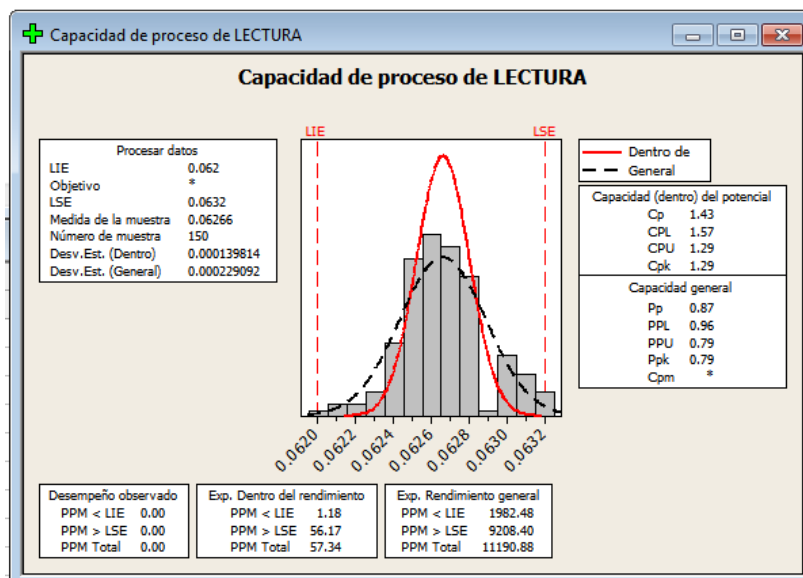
Capacidad de proceso de LECTURA

Capacidad de proceso de LECTURA

Procesar datos

| | |
|---|---|
| LIE | 0.062 |
| Objetivo | * |
| LSE | 0.0632 |
| Medida de la muestra | 0.06266 |
| Número de muestra | 150 |
| Desv.Est. (Dentro) | 0.000139814 |
| Desv.Est. (General) | 0.000229092 |

LIE

LSE

0.0620 0.0622 0.0624 0.0626 0.0628 0.0630 0.0632

Dentro de
General

Capacidad (dentro) del potencial

| | |
|---|---|
| Cp | 1.43 |
| CPL | 1.57 |
| CPU | 1.29 |
| Cpk | 1.29 |

Capacidad general

| | |
|---|---|
| Pp | 0.87 |
| PPL | 0.96 |
| PPU | 0.79 |
| Ppk | 0.79 |
| Cpm | * |

Desempeño observado

| | |
|---|---|
| PPM < LIE | 0.00 |
| PPM > LSE | 0.00 |
| PPM Total | 0.00 |

Exp. Dentro del rendimiento

| | |
|---|---|
| PPM < LIE | 1.18 |
| PPM > LSE | 56.17 |
| PPM Total | 57.34 |

Exp. Rendimiento general

| | |
|---|---|
| PPM < LIE | 1982.48 |
| PPM > LSE | 9208.40 |
| PPM Total | 11190.88 |